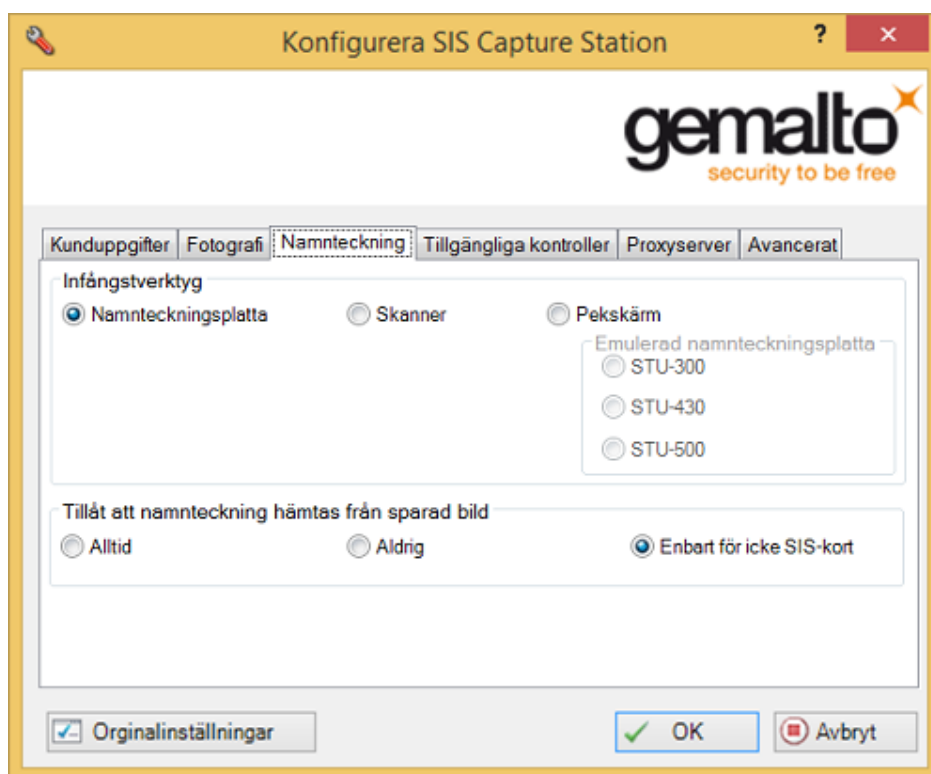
Konfigurera SIS Capture Station

?

gemalto
security to be free

Kunduppgifter | Fotografi | Namnteckning | Tillgängliga kontroller | Proxyserver | Avancerat

Infångstverktyg
Namnteckningsplatta
Skanner
Pekskärm
Emulerad namnteckningsplatta
STU-300
STU-430
STU-500

Tillåt att namnteckning hämtas från sparad bild
Alltid
Aldrig
Enbart för icke SIS-kort

Orginalinställningar
OK
Avbryt